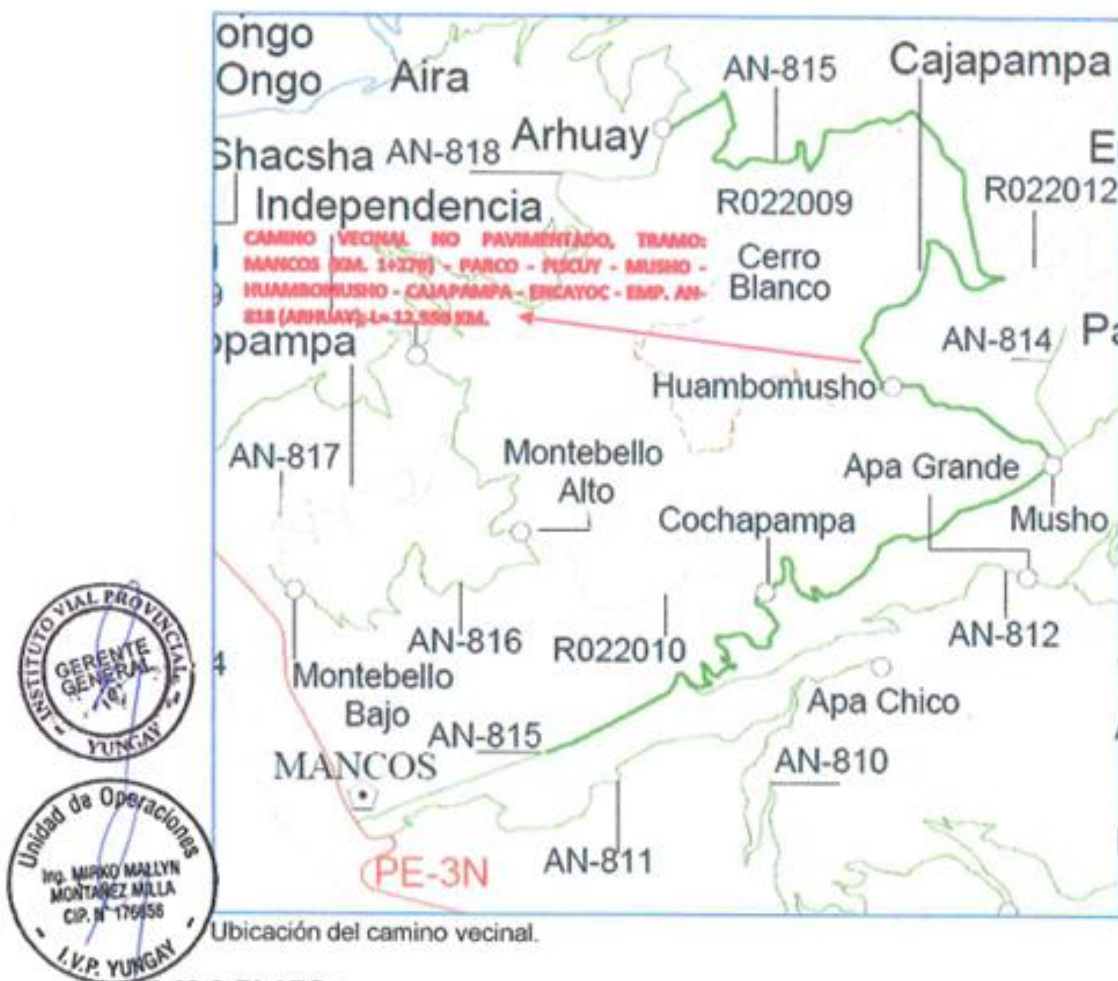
ongo
Ongo Aira AN-815 Cajapampa
Shacsha AN-818 Arhuay
R022009 R022012 E
Independencia
CAMINO VECINAL NO PAVIMENTADO, TRAMO: MANCOS (KM. 1+270) - PARCO - PUCUY - MUSHO - HUAMBOMUSHO - CAJAPAMPA - ENCAYOC - EMP. AN-818 (ARHUAY); L= 12.550 KM.
Cerro Blanco
pampa
AN-814 Pa
Huambomusho
AN-817
Montebello Alto
Apa Grande
Cochapampa
Musho
AN-816
R022010
AN-812
4
Montebello Bajo
Apa Chico
AN-815
MANCOS
AN-810
PE-3N
AN-811
INSTITUTO VIAL PROVINCIAL GERENTE GENERAL YUNGAY
Unidad de Operaciones Ing. MIRKO MALLYN MONTAÑEZ MILLA CIP. N° 176656 I.V.P. YUNGAY
Ubicación del camino vecinal.